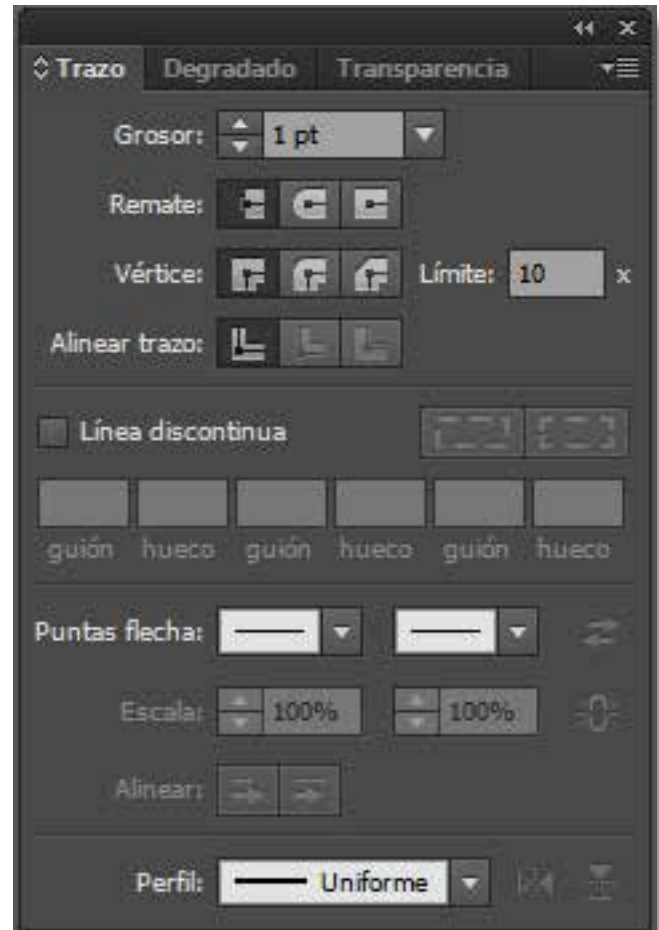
Trazo Degradado Transparencia

Grosor: 1 pt

Remate:

Vértice: Límite: 10 x

Alinear trazo:

Línea discontinua

guión hueco guión hueco guión hueco

Puntas flecha:

Escala: 100% 100%

Alinear:

Perfil: Uniforme